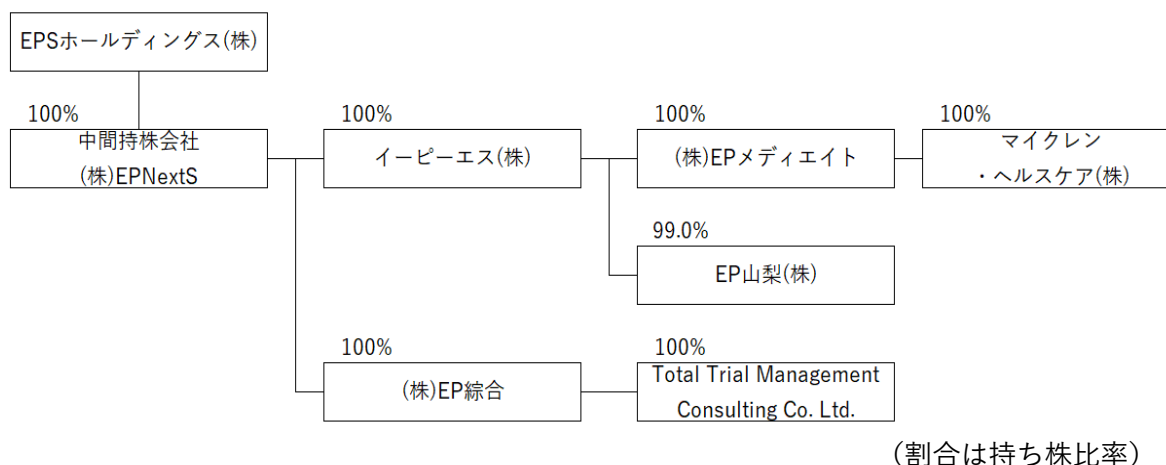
EPSホールディングス(株)

100%
中間持株会社
(株)EPNextS

100%
イーピーエス(株)

100%
(株)EPメディエイト

100%
マイクレン
・ヘルスケア(株)

99.0%
EP山梨(株)

100%
(株)EP綜合

100%
Total Trial Management Consulting Co. Ltd.

（割合は持ち株比率）